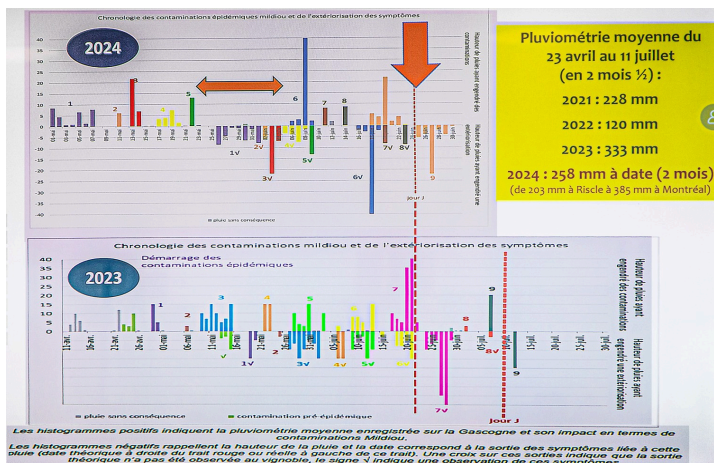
Chronologie des contaminations épidémiques mildiou et de l'extériorisation des symptômes

2024

Hauteur de pluie ayant engendré des contaminations

Hauteur de pluie ayant engendré une extériorisation

1 2 3 4 5 6 7 8 9

1V 2V 3V 5V 6V 7V 8V

Jour J

pluie sans conséquence

Pluviométrie moyenne du 23 avril au 11 juillet (en 2 mois ½) :

2021 : 228 mm

2022 : 120 mm

2023 : 333 mm

2024 : 258 mm à date (2 mois)
(de 203 mm à Riscle à 385 mm à Montréal)

Chronologie des contaminations mildiou et de l'extériorisation des symptômes

2023

Démarrage des contaminations épidémiques

Hauteur de pluie ayant engendré des contaminations

Hauteur de pluie ayant engendré une extériorisation

1 2 3 4 5 6 7 8 9

1V 2V 3V 4V 5V 6V 7V 8V 9

Jour J

pluie sans conséquence
contamination pré-épidémique

Les histogrammes positifs indiquent la pluviométrie moyenne enregistrée sur la Gascogne et son impact en termes de contaminations Mildiou.

Les histogrammes négatifs rappellent la hauteur de la pluie et la date correspond à la sortie des symptômes liée à cette pluie (date théorique à droite du trait rouge ou réelle à gauche de ce trait). Une croix sur ces sorties indique que la sortie théorique n'a pas été observée au vignoble, le signe √ indique une observation de ces symptômes.